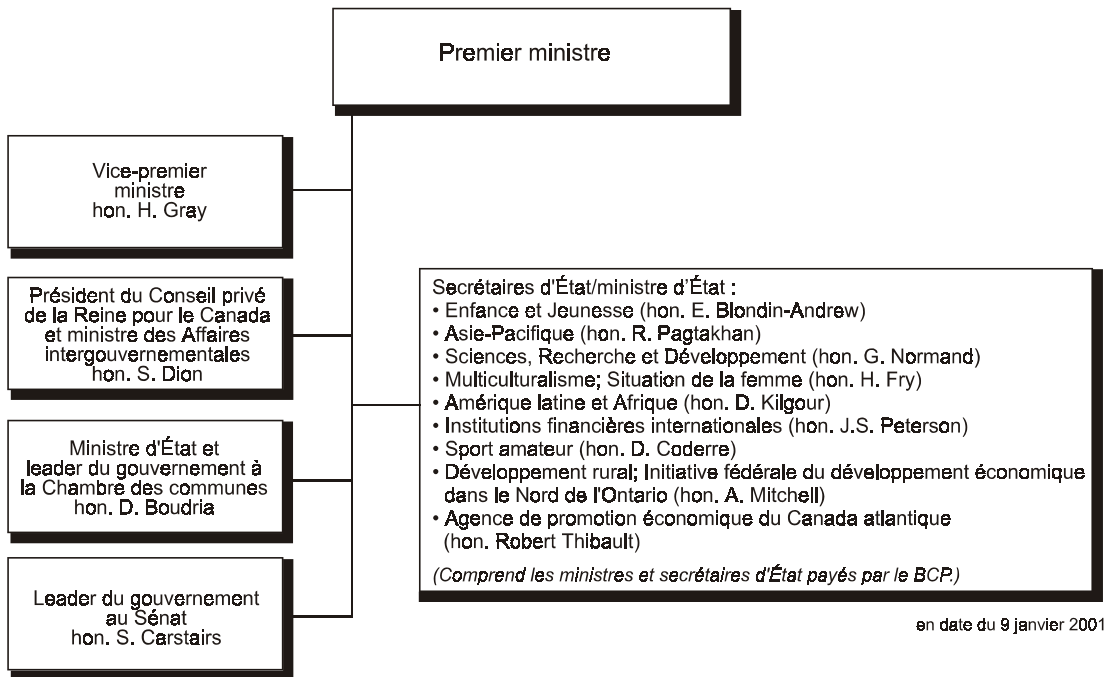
Premier ministre

Vice-premier ministre
hon. H. Gray

Président du Conseil privé de la Reine pour le Canada et ministre des Affaires intergouvernementales
hon. S. Dion

Ministre d'État et leader du gouvernement à la Chambre des communes
hon. D. Boudria

Leader du gouvernement au Sénat
hon. S. Carstairs

Secrétaires d'État/ministre d'État :
• Enfance et Jeunesse (hon. E. Blondin-Andrew)
• Asie-Pacifique (hon. R. Pagtakhan)
• Sciences, Recherche et Développement (hon. G. Normand)
• Multiculturalisme; Situation de la femme (hon. H. Fry)
• Amérique latine et Afrique (hon. D. Kilgour)
• Institutions financières internationales (hon. J.S. Peterson)
• Sport amateur (hon. D. Coderre)
• Développement rural; Initiative fédérale du développement économique dans le Nord de l'Ontario (hon. A. Mitchell)
• Agence de promotion économique du Canada atlantique (hon. Robert Thibault)

(Comprend les ministres et secrétaires d'État payés par le BCP.)

en date du 9 janvier 2001